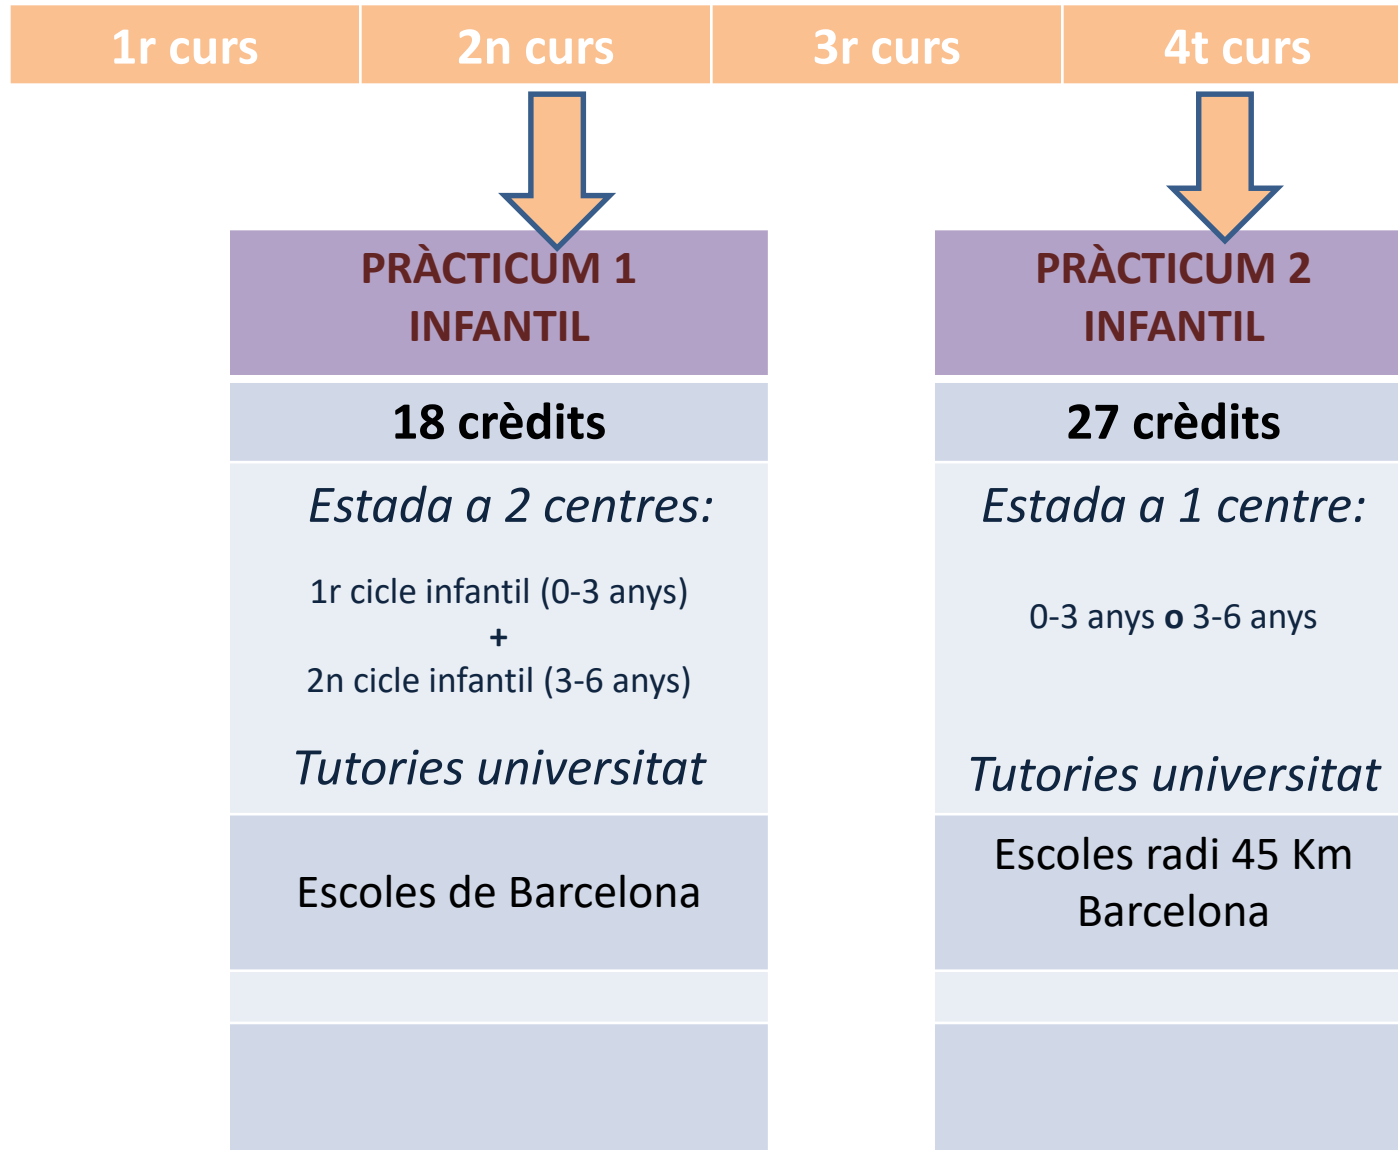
| 1r curs | 2n curs | 3r curs | 4t curs |
|---|---|---|---|

PRÀCTICUM 1 INFANTIL

18 crèdits

Estada a 2 centres:

1r cicle infantil (0-3 anys)
+
2n cicle infantil (3-6 anys)

Tutories universitat

Escoles de Barcelona

PRÀCTICUM 2 INFANTIL

27 crèdits

Estada a 1 centre:

0-3 anys **o** 3-6 anys

Tutories universitat

Escoles radi 45 Km Barcelona